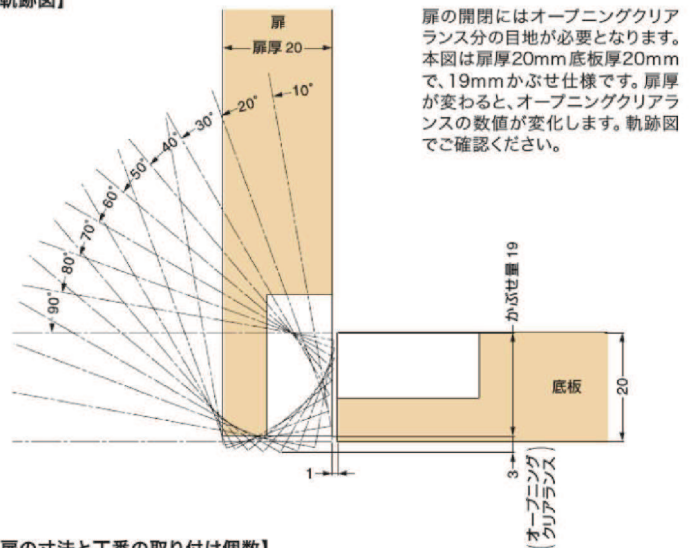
軌跡図】

扉の開閉にはオープニングクリアランス分の目地が必要となります。本図は扉厚20mm底板厚20mmで、19mmかぶせ仕様です。扉厚が変わると、オープニングクリアランスの数値が変化します。軌跡図でご確認ください。

扉
扉厚 20
10°
20°
30°
40°
50°
60°
70°
80°
90°
かぶせ量 19
底板
20
1
3
（オープニングクリアランス）

扉の寸法と丁番の取り付け個数】